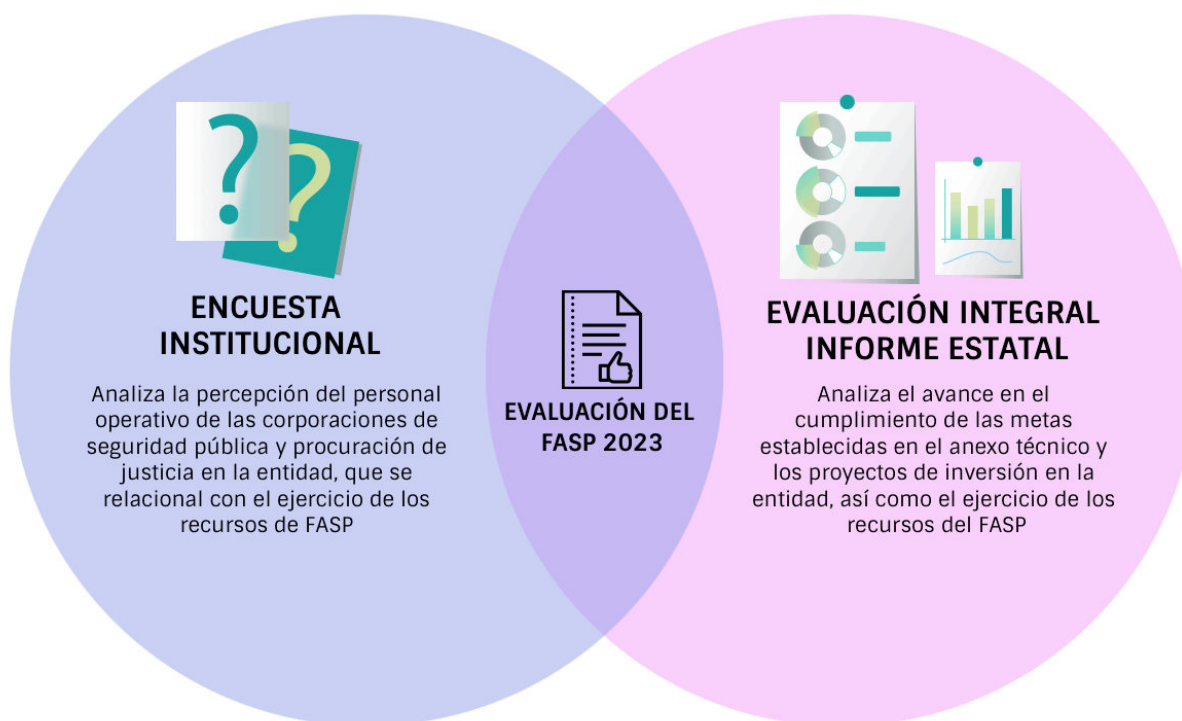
ENCUESTA INSTITUCIONAL

Analiza la percepción del personal operativo de las corporaciones de seguridad pública y procuración de justicia en la entidad, que se relacional con el ejercicio de los recursos de FASP

EVALUACIÓN DEL FASP 2023

EVALUACIÓN INTEGRAL INFORME ESTATAL

Analiza el avance en el cumplimiento de las metas establecidas en el anexo técnico y los proyectos de inversión en la entidad, así como el ejercicio de los recursos del FASP